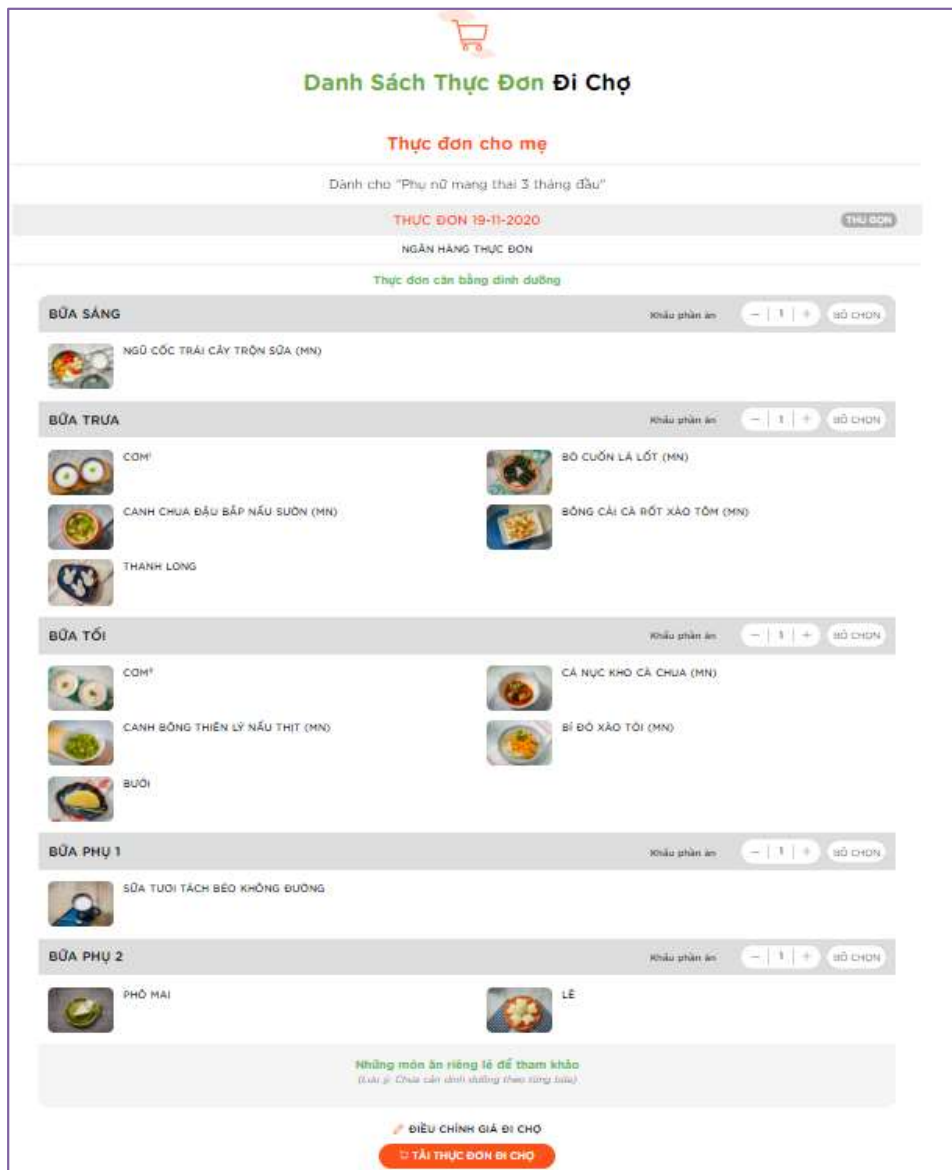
Danh Sách Thực Đơn Đi Chợ

Thực đơn cho mẹ

Dành cho "Phụ nữ mang thai 3 tháng đầu"

THỰC ĐƠN 19-11-2020

THU GỌN

NGÂN HÀNG THỰC ĐƠN

Thực đơn cân bằng dinh dưỡng

BỮA SÁNG

Khẩu phần ăn − 1 + BỎ CHỌN

NGŨ CỐC TRÁI CÂY TRỘN SỮA (MN)

BỮA TRƯA

Khẩu phần ăn − 1 + BỎ CHỌN

CƠM¹

BÒ CUỐN LÁ LỐT (MN)

CANH CHUA ĐẬU BẮP NẤU SƯỜN (MN)

BÔNG CẢI CÀ RỐT XÀO TÔM (MN)

THANH LONG

BỮA TỐI

Khẩu phần ăn − 1 + BỎ CHỌN

CƠM²

CÁ NỤC KHO CÀ CHUA (MN)

CANH BÔNG THIÊN LÝ NẤU THỊT (MN)

BÍ ĐỎ XÀO TỎI (MN)

BƯỞI

BỮA PHỤ 1

Khẩu phần ăn − 1 + BỎ CHỌN

SỮA TƯƠI TÁCH BÉO KHÔNG ĐƯỜNG

BỮA PHỤ 2

Khẩu phần ăn − 1 + BỎ CHỌN

PHÔ MAI

Những món ăn riêng lẻ để tham khảo
(Lưu ý: Chưa cân dinh dưỡng theo từng bữa)

ĐIỀU CHỈNH GIÁ ĐI CHỢ

TẢI THỰC ĐƠN ĐI CHỢ